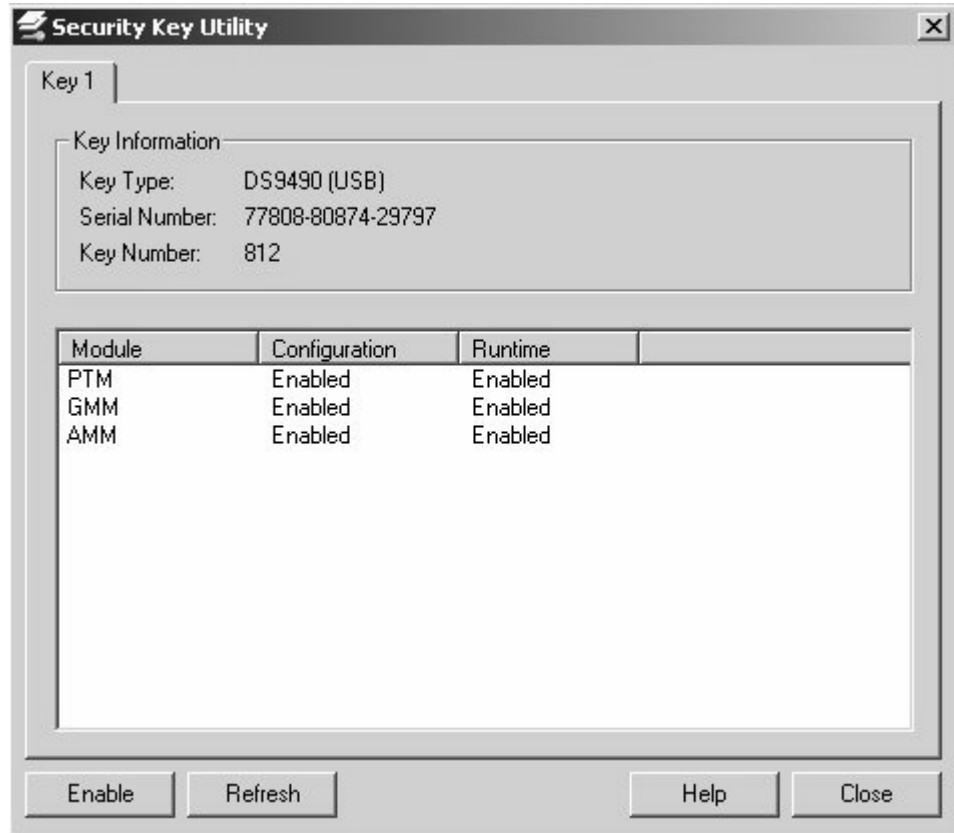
Security Key Utility

Key 1

Key Information
Key Type: DS9490 (USB)
Serial Number: 77808-80874-29797
Key Number: 812

| Module | Configuration | Runtime |
|---|---|---|
| PTM | Enabled | Enabled |
| GMM | Enabled | Enabled |
| AMM | Enabled | Enabled |

Enable Refresh Help Close